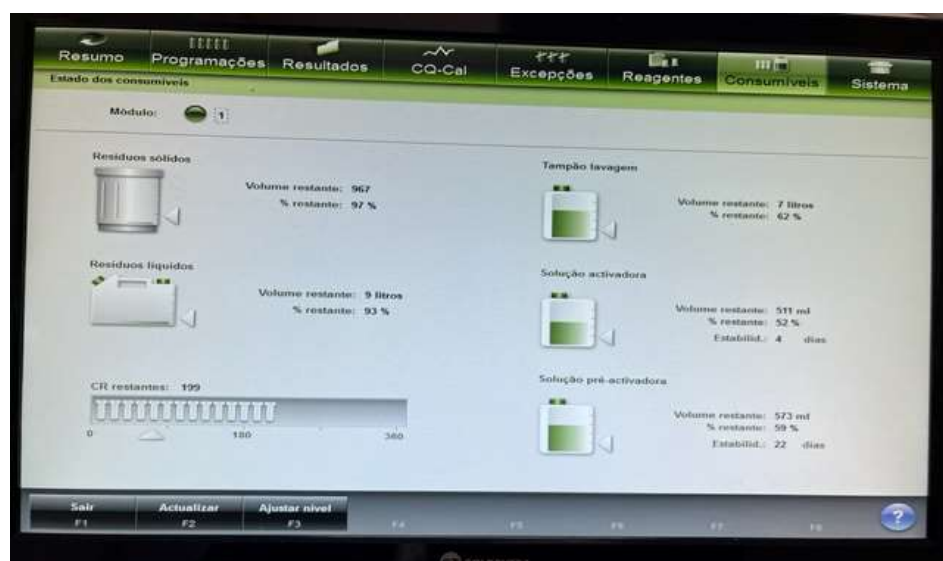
Resumo
Programações
Resultados
CQ-Cal
Excepções
Reagentes
Consumíveis
Sistema

Estado dos consumíveis

Módulo: 1

Resíduos sólidos

Volume restante: 967
% restante: 97 %

Resíduos líquidos

Volume restante: 9 litros
% restante: 93 %

CR restantes: 199

0
180
360

Tampão lavagem

Volume restante: 7 litros
% restante: 62 %

Solução activadora

Volume restante: 511 ml
% restante: 52 %
Estabilid.: 4 dias

Solução pré-activadora

Volume restante: 573 ml
% restante: 59 %
Estabilid.: 22 dias

Sair
F1
Actualizar
F2
Ajustar nível
F3
F4
F5
F6
F7
F8
?